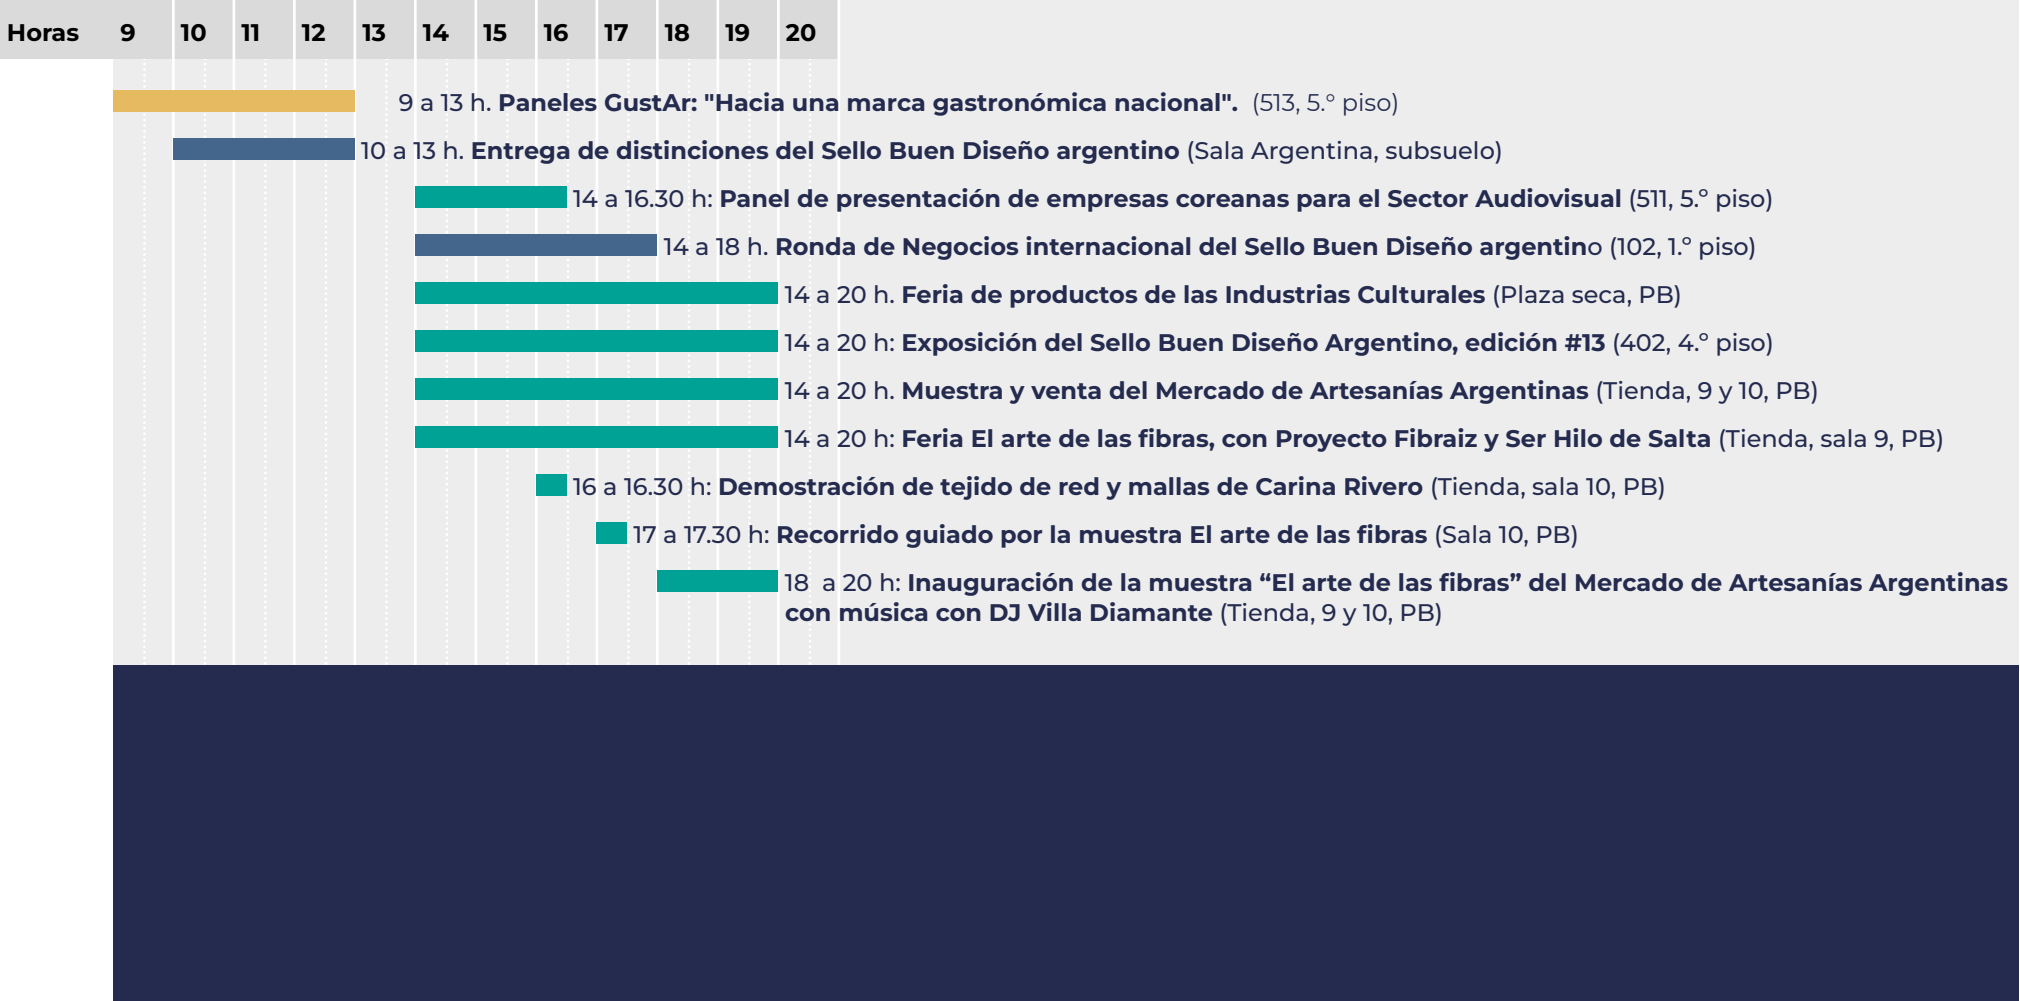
| Horas | 9 | 10 | 11 | 12 | 13 | 14 | 15 | 16 | 17 | 18 | 19 | 20 |
|---|---|---|---|---|---|---|---|---|---|---|---|---|

9 a 13 h. Paneles GustAr: "Hacia una marca gastronómica nacional". (513, 5.° piso)

10 a 13 h. Entrega de distinciones del Sello Buen Diseño argentino (Sala Argentina, subsuelo)

14 a 16.30 h: Panel de presentación de empresas coreanas para el Sector Audiovisual (511, 5.° piso)

14 a 18 h. Ronda de Negocios internacional del Sello Buen Diseño argentino (102, 1.° piso)

14 a 20 h. Feria de productos de las Industrias Culturales (Plaza seca, PB)

14 a 20 h: Exposición del Sello Buen Diseño Argentino, edición #13 (402, 4.° piso)

14 a 20 h. Muestra y venta del Mercado de Artesanías Argentinas (Tienda, 9 y 10, PB)

14 a 20 h: Feria El arte de las fibras, con Proyecto Fibraiz y Ser Hilo de Salta (Tienda, sala 9, PB)

16 a 16.30 h: Demostración de tejido de red y mallas de Carina Rivero (Tienda, sala 10, PB)

17 a 17.30 h: Recorrido guiado por la muestra El arte de las fibras (Sala 10, PB)

18 a 20 h: Inauguración de la muestra “El arte de las fibras” del Mercado de Artesanías Argentinas con música con DJ Villa Diamante (Tienda, 9 y 10, PB)